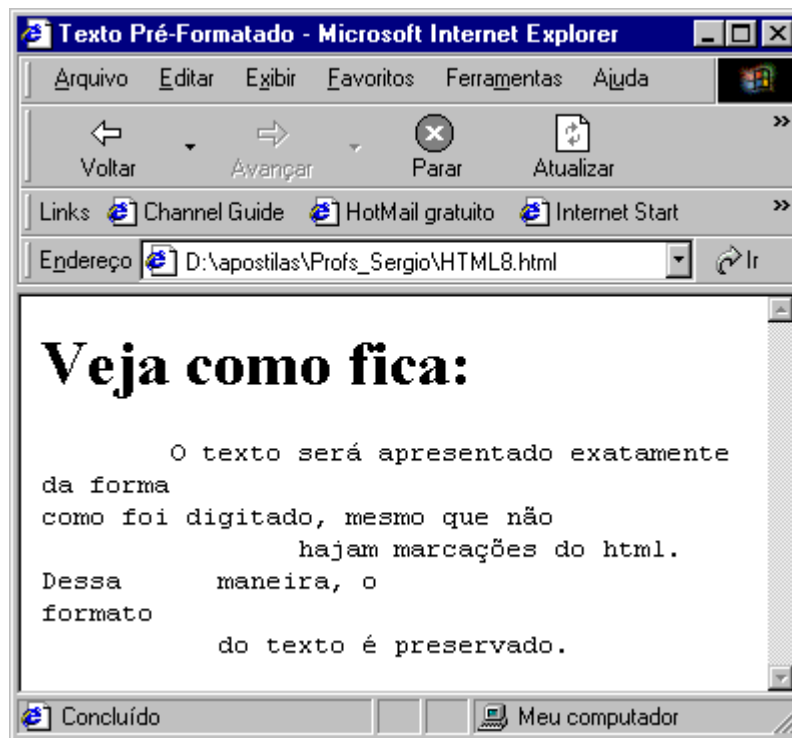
Texto Pré-Formatado - Microsoft Internet Explorer

Arquivo Editar Exibir Favoritos Ferramentas Ajuda

Voltar Avançar Parar Atualizar

Links Channel Guide HotMail gratuito Internet Start

Endereço D:\apostilas\Profs_Sergio\HTML8.html Ir

Veja como fica:

```
        O texto será apresentado exatamente
da forma
como foi digitado, mesmo que não
                hajam marcações do html.
Dessa      maneira, o
formato
           do texto é preservado.
```

Concluído Meu computador